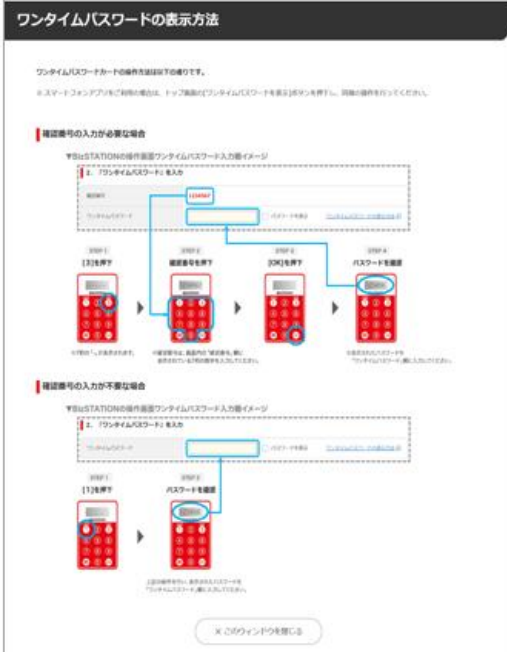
ワンタイムパスワードの表示方法

ワンタイムパスワードカードの操作方法は以下の通りです。

※スマートフォンアプリをご利用の場合は、トップ画面の[ワンタイムパスワードを表示]ボタンを押下し、同様の操作を行ってください。

確認番号の入力が必要な場合

▼BizSTATIONの操作画面ワンタイムパスワード入力欄イメージ

2. 「ワンタイムパスワード」を入力

確認番号 1234567

ワンタイムパスワード

STEP 1
[3]を押下

STEP 2
確認番号を押下

STEP 3
[OK]を押下

STEP 4
パスワードを確認

確認番号の入力が不要な場合

▼BizSTATIONの操作画面ワンタイムパスワード入力欄イメージ

2. 「ワンタイムパスワード」を入力

ワンタイムパスワード

STEP 1
[1]を押下

STEP 2
パスワードを確認

× このウィンドウを閉じる